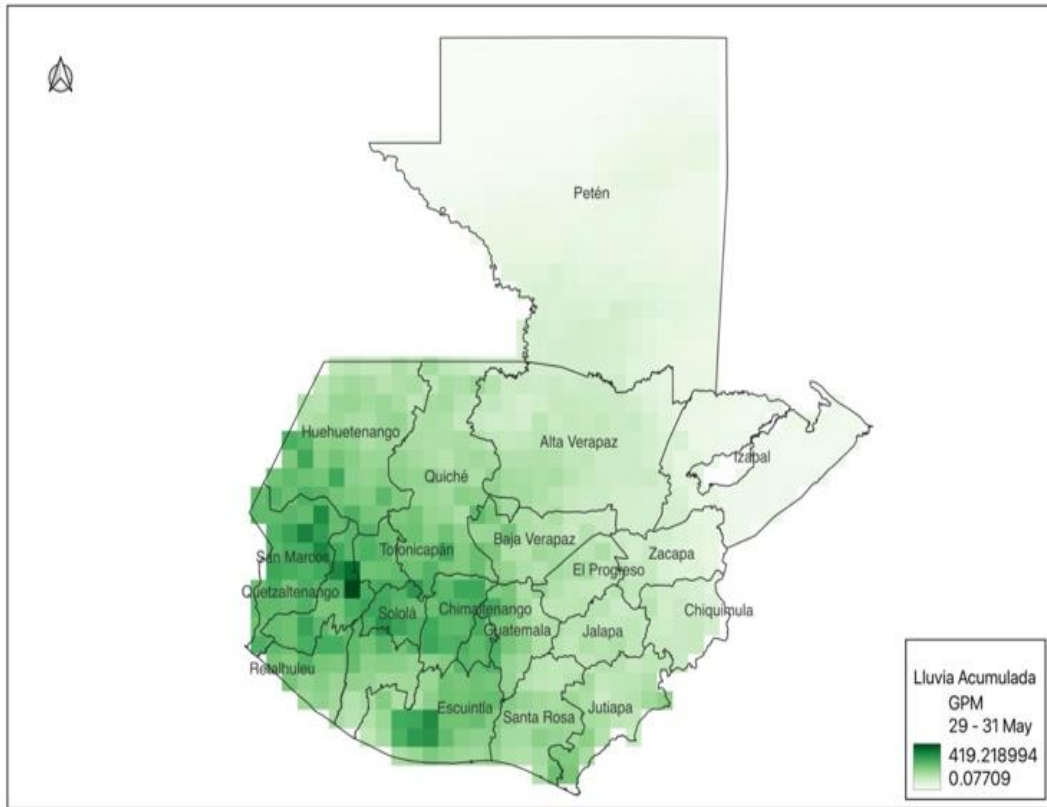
Petén

Huehuetenango

Alta Verapaz

Izabal

Quiché

Baja Verapaz

Zacapa

San Marcos

Totonicapán

El Progreso

Quetzaltenango

Sololá

Chimaltenango

Chiquimula

Guatemala

Jalapa

Retalhuleu

Escuintla

Santa Rosa

Jutiapa

Lluvia Acumulada
GPM
29 - 31 May
419.218994
0.07709